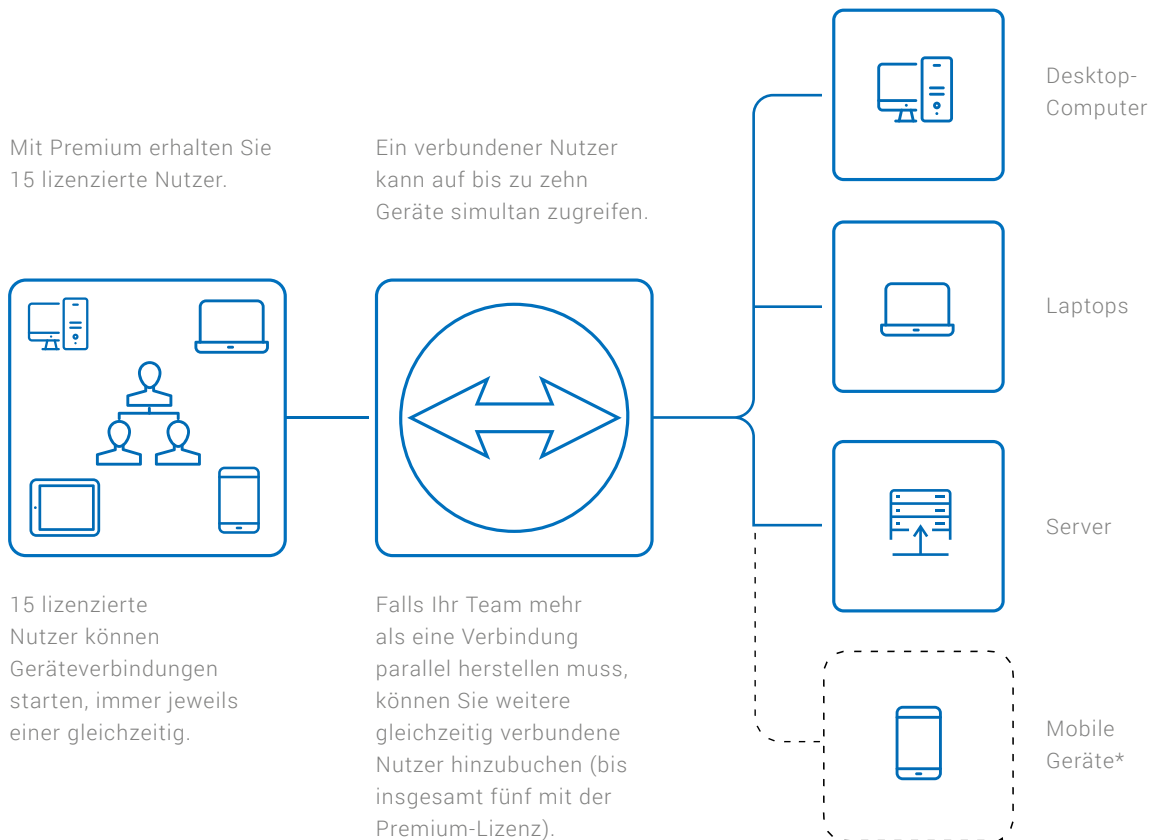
Mit Premium erhalten Sie 15 lizenzierte Nutzer.

Ein verbundener Nutzer kann auf bis zu zehn Geräte simultan zugreifen.

Desktop-Computer

Laptops

Server

Mobile Geräte*

15 lizenzierte Nutzer können Geräteverbindungen starten, immer jeweils einer gleichzeitig.

Falls Ihr Team mehr als eine Verbindung parallel herstellen muss, können Sie weitere gleichzeitig verbundene Nutzer hinzubuchen (bis insgesamt fünf mit der Premium-Lizenz).